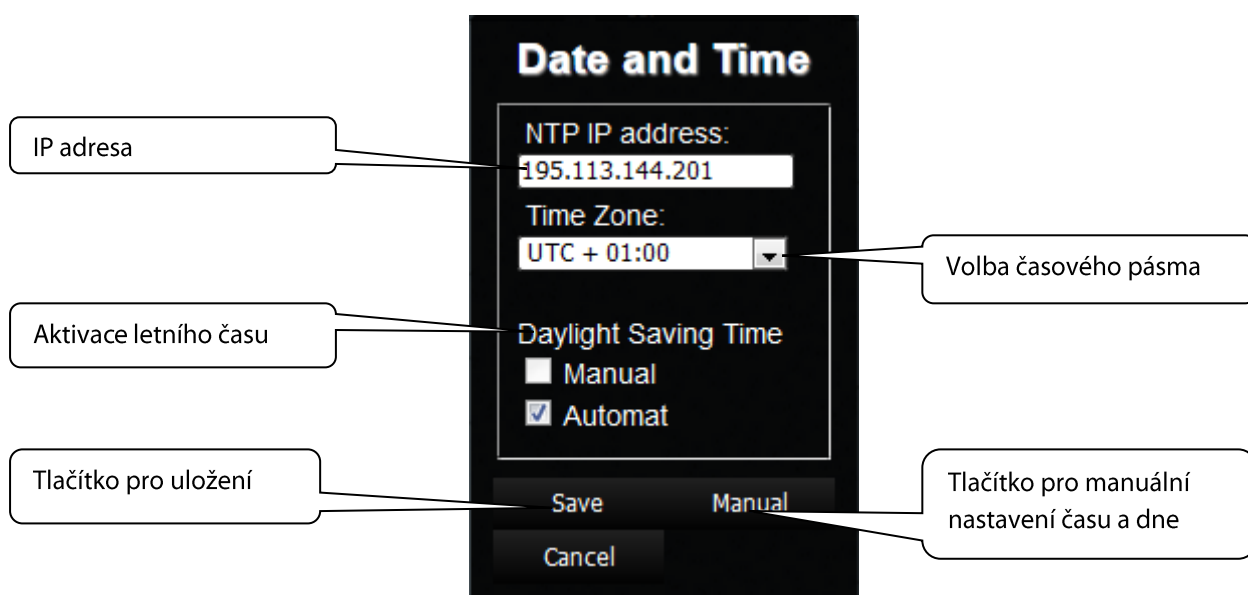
Date and Time

IP adresa

NTP IP address:
195.113.144.201

Time Zone:
UTC + 01:00

Volba časového pásma

Aktivace letního času

Daylight Saving Time
Manual
Automat

Tlačítko pro uložení

Save
Manual

Tlačítko pro manuální nastavení času a dne

Cancel